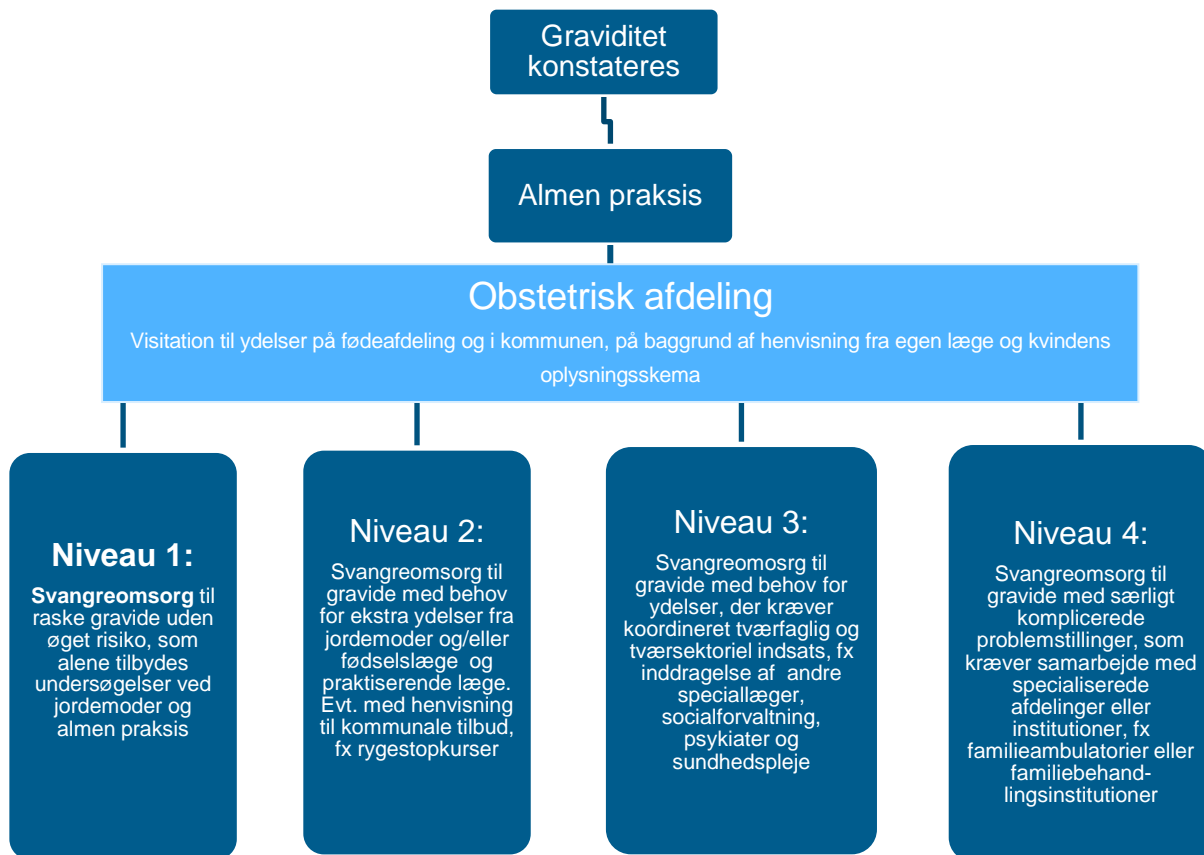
Graviditet konstateres

Almen praksis

Obstetrisk afdeling

Visitation til ydelser på fødeafdeling og i kommunen, på baggrund af henvisning fra egen læge og kvindens oplysningsskema

Niveau 1:

Svangreomsorg til raske gravide uden øget risiko, som alene tilbydes undersøgelser ved jordemoder og almen praksis

Niveau 2:

Svangreomsorg til gravide med behov for ekstra ydelser fra jordemoder og/eller fødselslæge og praktiserende læge. Evt. med henvisning til kommunale tilbud, fx rygestopkurser

Niveau 3:

Svangreomosrg til gravide med behov for ydelser, der kræver koordineret tværfaglig og tværsektoriel indsats, fx inddragelse af andre speciallæger, socialforvaltning, psykiater og sundhedspleje

Niveau 4:

Svangreomsorg til gravide med særligt komplicerede problemstillinger, som kræver samarbejde med specialiserede afdelinger eller institutioner, fx familieambulatorier eller familiebehandlingsinstitutioner